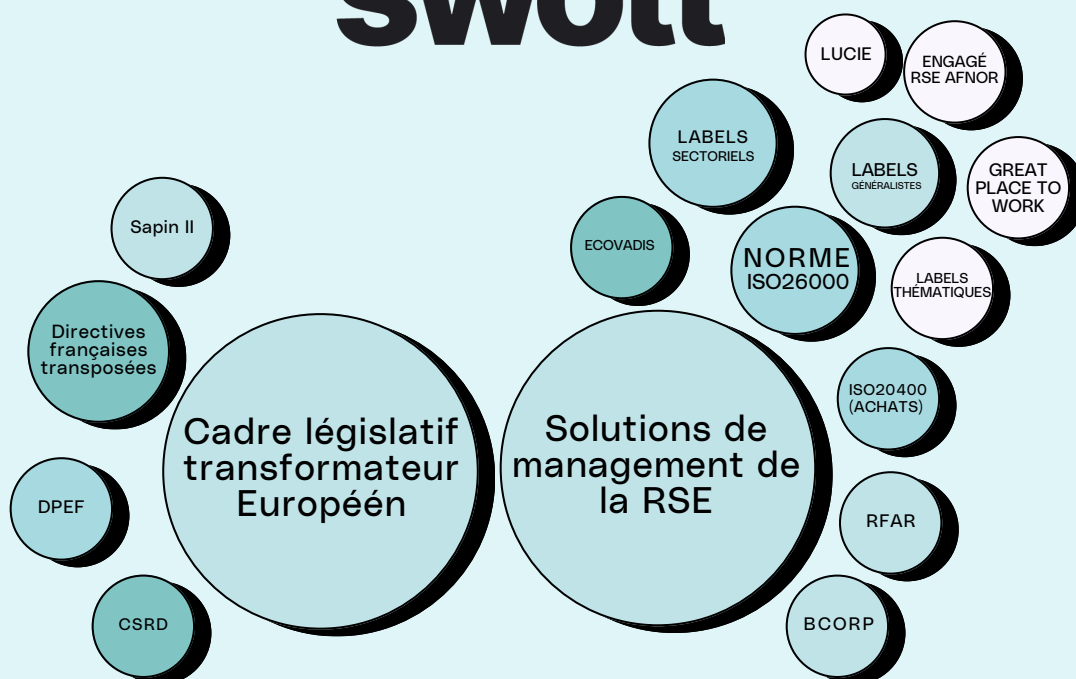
swott

LUCIE

ENGAGÉ RSE AFNOR

LABELS SECTORIELS

LABELS GÉNÉRALISTES

GREAT PLACE TO WORK

Sapin II

ECOVADIS

NORME ISO26000

LABELS THÉMATIQUES

Directives françaises transposées

ISO20400 (ACHATS)

Cadre législatif transformateur Européén

Solutions de management de la RSE

DPEF

RFAR

CSRD

BCORP